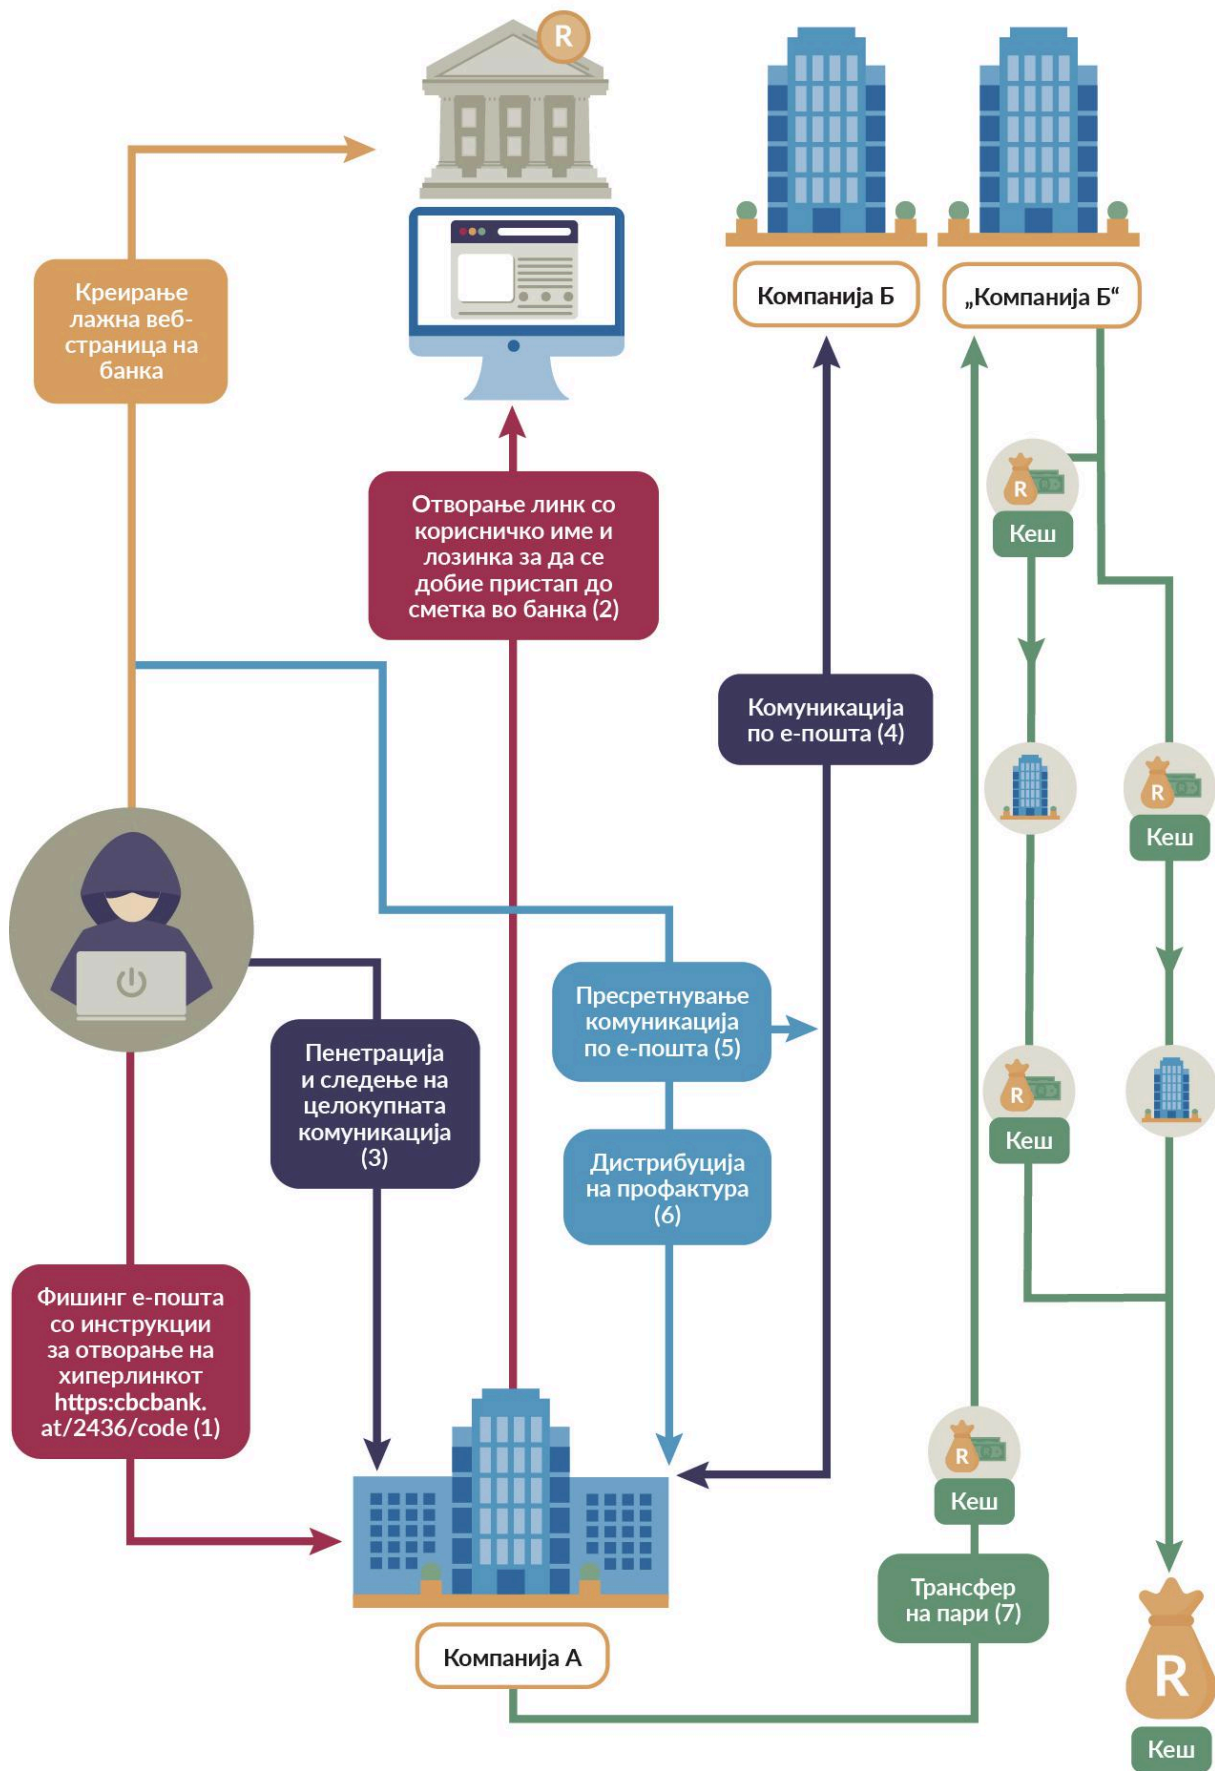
R

Компанија Б

„Компанија Б“

Креирање лажна веб-страница на банка

Отворање линк со корисничко име и лозинка за да се добие пристап до сметка во банка (2)

R
Кеш

Комуникација по е-пошта (4)

R
Кеш

Пресретнување комуникација по е-пошта (5)

Пенетрација и следење на целокупната комуникација (3)

R
Кеш

Дистрибуција на профактура (6)

Фишинг е-пошта со инструкции за отворање на хиперлинкот https:cbcbank.at/2436/code (1)

R
Кеш

Трансфер на пари (7)

Компанија А

R
Кеш